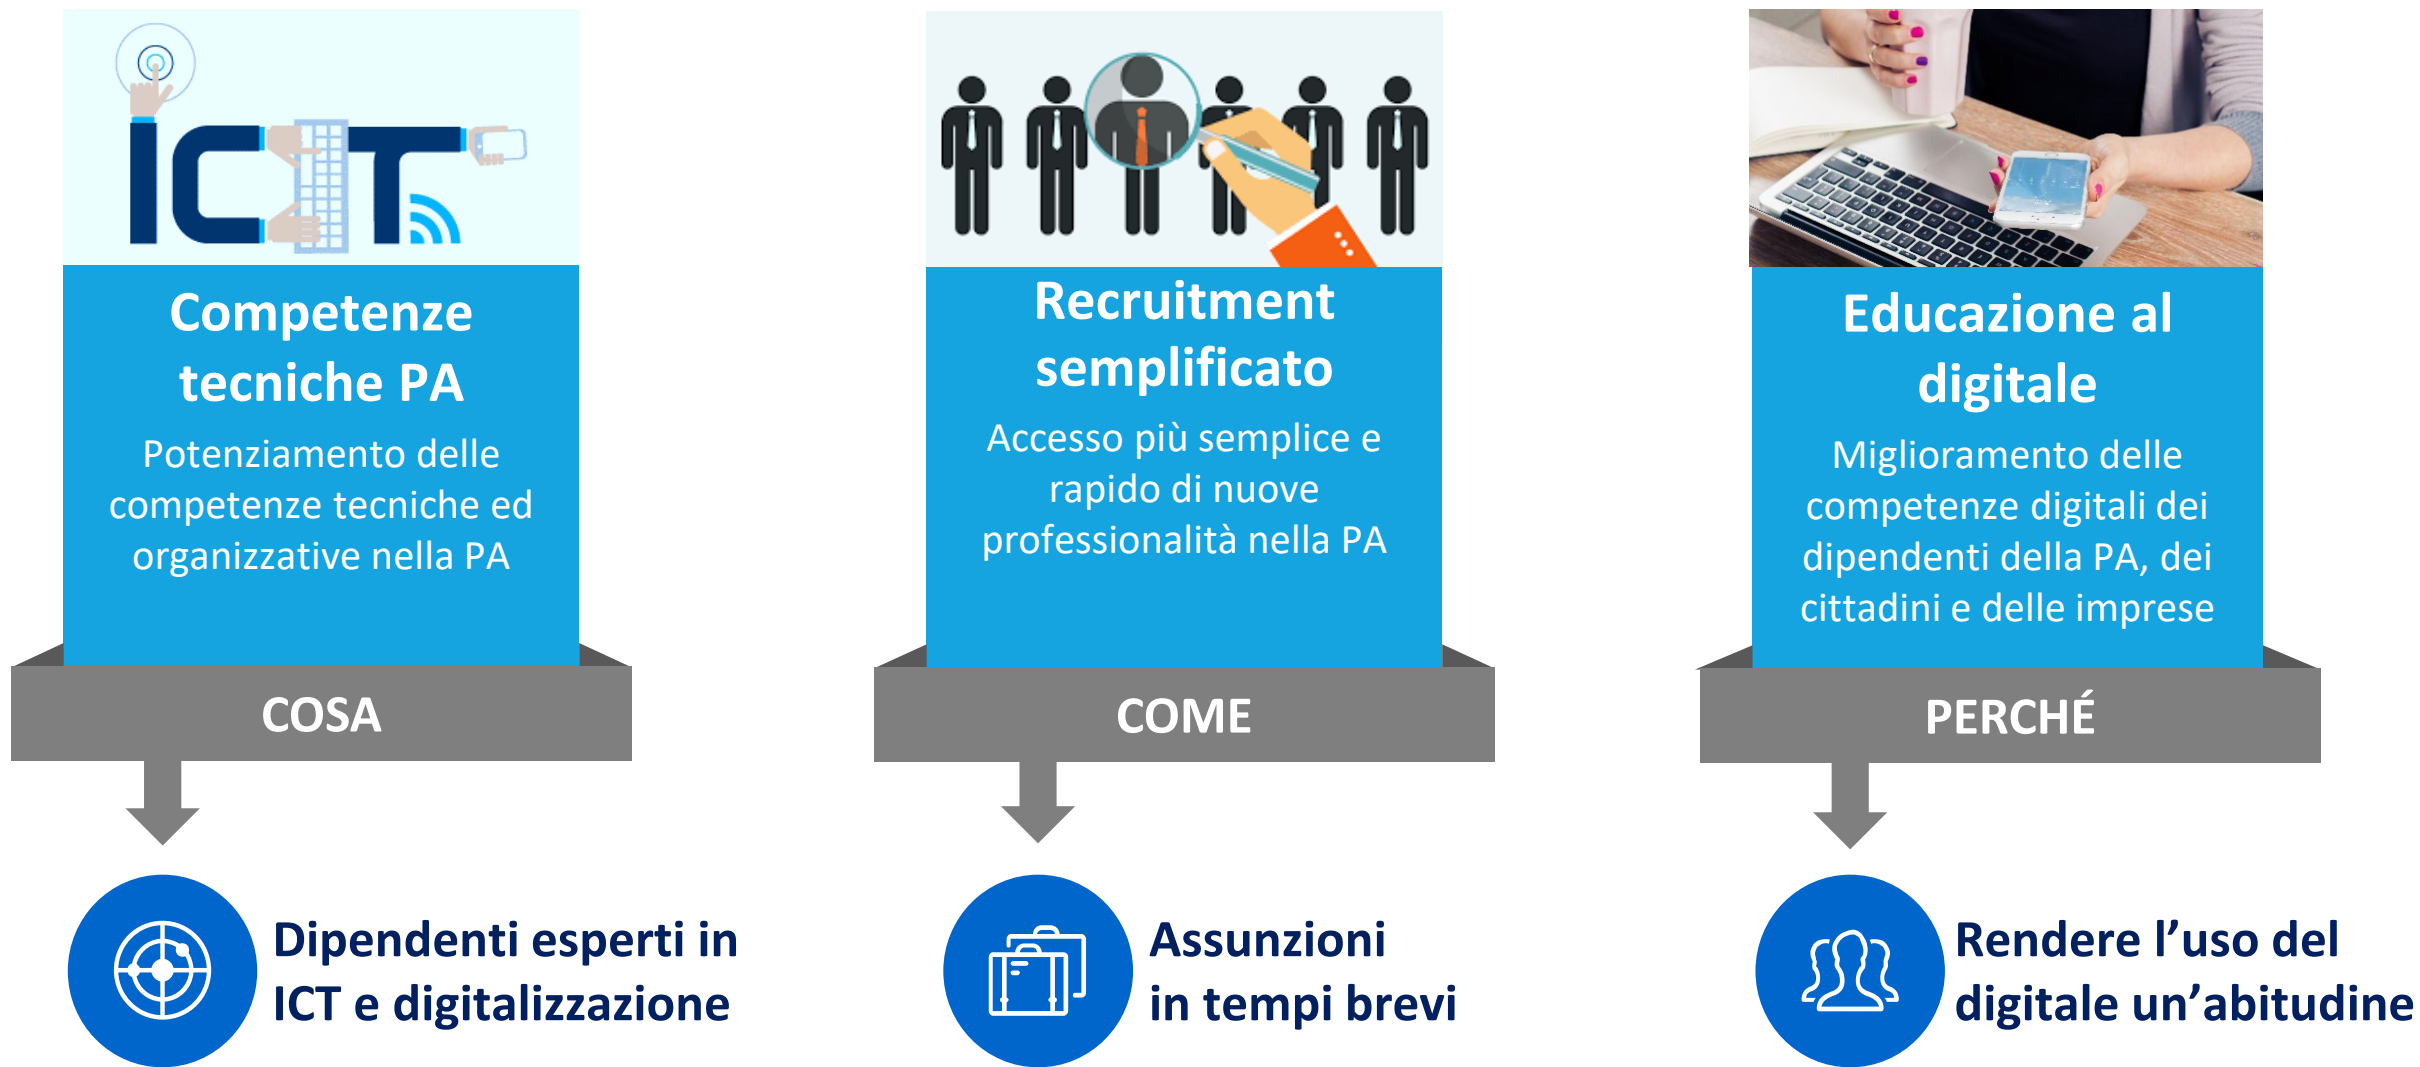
ICT

Competenze tecniche PA

Potenziamento delle competenze tecniche ed organizzative nella PA

COSA

Dipendenti esperti in ICT e digitalizzazione

Recruitment semplificato

Accesso più semplice e rapido di nuove professionalità nella PA

COME

Assunzioni in tempi brevi

Educazione al digitale

Miglioramento delle competenze digitali dei dipendenti della PA, dei cittadini e delle imprese

PERCHÉ

Rendere l'uso del digitale un'abitudine